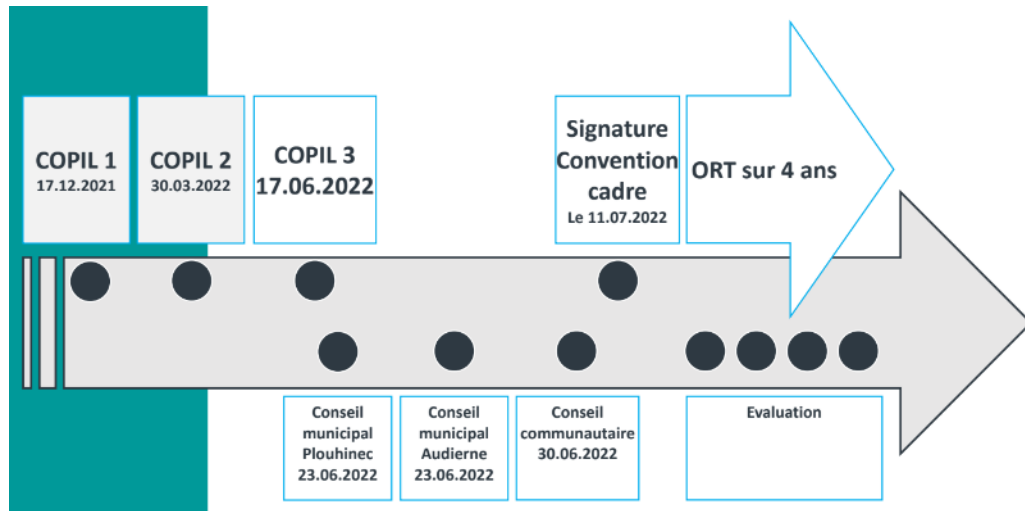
COPIL 1
17.12.2021

COPIL 2
30.03.2022

COPIL 3
17.06.2022

Signature Convention cadre
Le 11.07.2022

ORT sur 4 ans

Conseil municipal Plouhinec
23.06.2022

Conseil municipal Audierne
23.06.2022

Conseil communautaire
30.06.2022

Evaluation